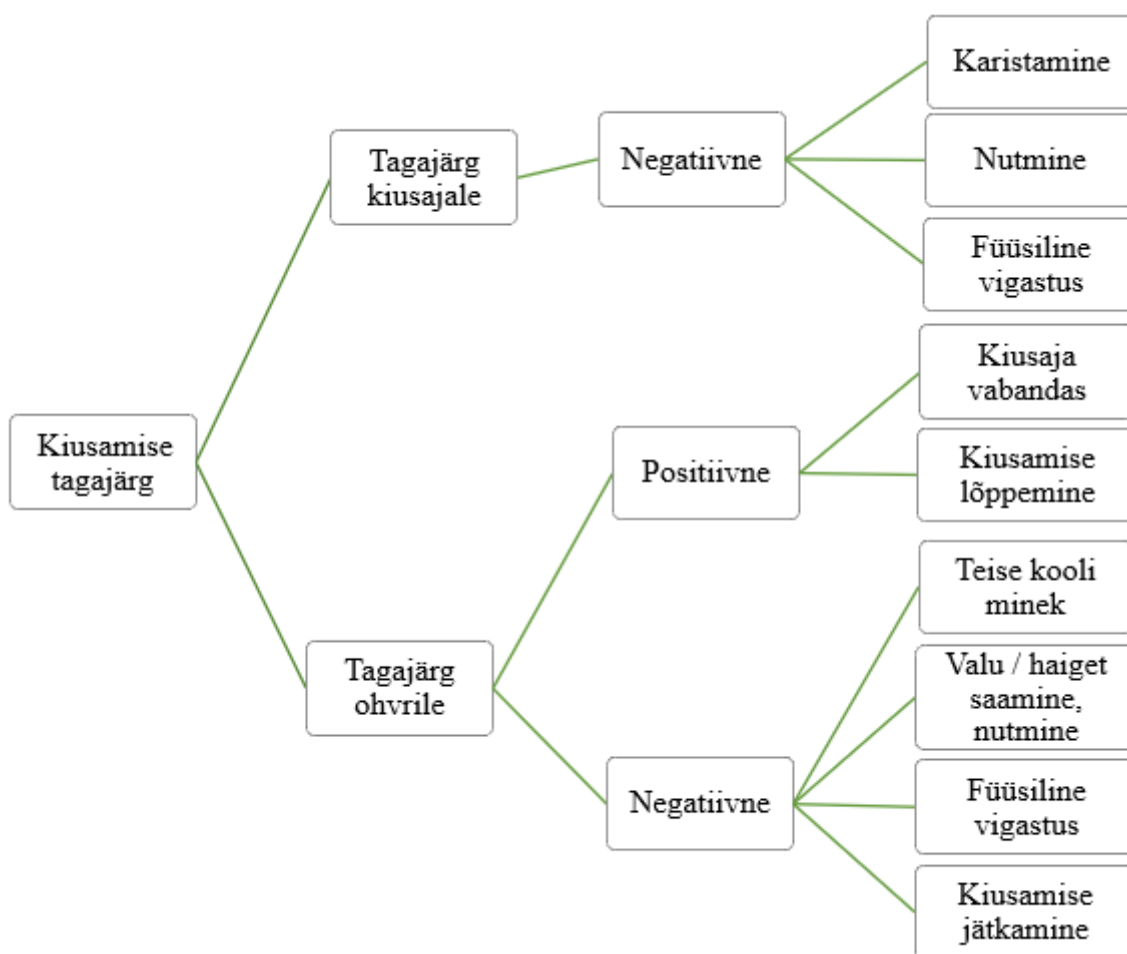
Kiusamise tagajärg

Tagajärg kiusajale

Negatiivne

Karistamine

Nutmine

Füüsiline vigastus

Tagajärg ohvrile

Positiivne

Kiusaja vabandas

Kiusamise lõppemine

Negatiivne

Teise kooli minek

Valu / haiget saamine, nutmine

Füüsiline vigastus

Kiusamise jätkamine